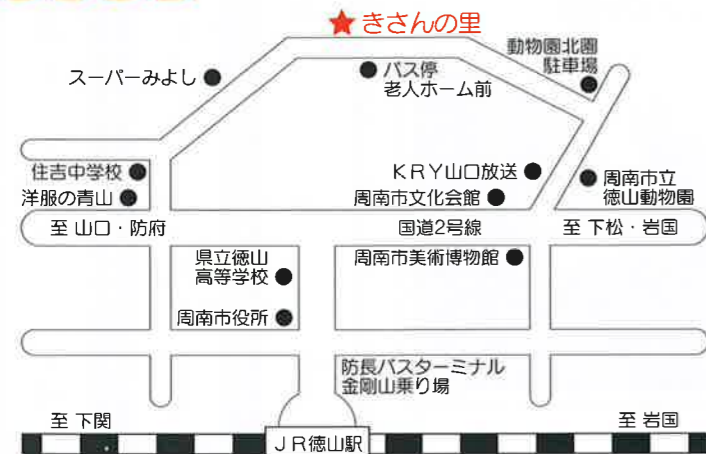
きさんの里

動物園北園
駐車場

スーパーみよし

バス停
老人ホーム前

住吉中学校

洋服の青山

KRY山口放送

周南市文化会館

周南市立
徳山動物園

至 山口・防府

国道2号線

至 下松・岩国

県立徳山
高等学校

周南市美術博物館

周南市役所

防長バスターミナル
金剛山乗り場

至 下関

至 岩国

JR徳山駅